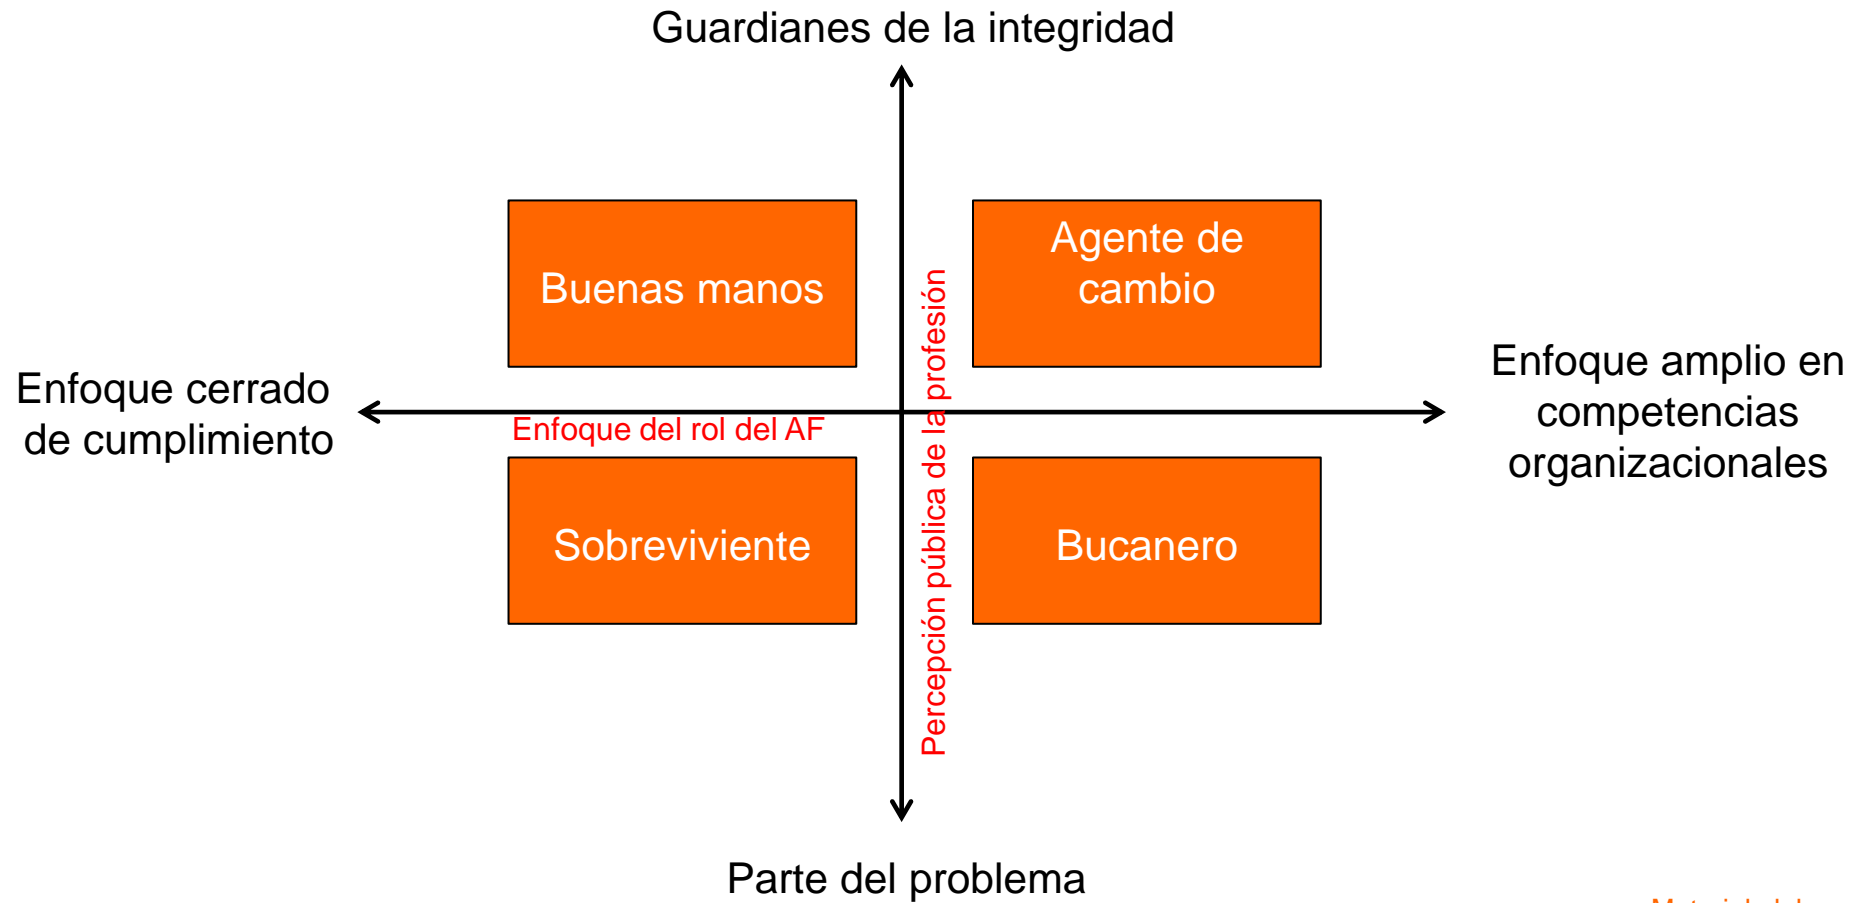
Guardianes de la integridad

Buenas manos

Agente de cambio

Enfoque cerrado de cumplimiento

Enfoque amplio en competencias organizacionales

Enfoque del rol del AF

Percepción pública de la profesión

Sobreviviente

Bucanero

Parte del problema

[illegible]